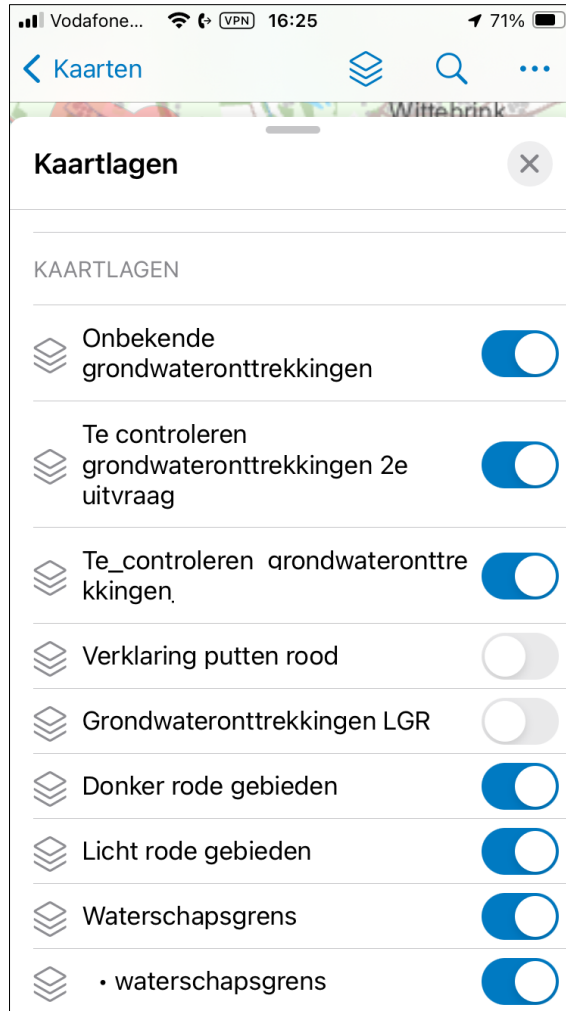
Vodafone... VPN 16:25 71%

Kaarten

Wittebrink

Kaartlagen

KAARTLAGEN

Onbekende grondwateronttrekkingen

Te controleren grondwateronttrekkingen 2e uitvraag

Te_controleren_grondwateronttrekkingen

Verklaring putten rood

Grondwateronttrekkingen LGR

Donker rode gebieden

Licht rode gebieden

Waterschapsgrens

• waterschapsgrens